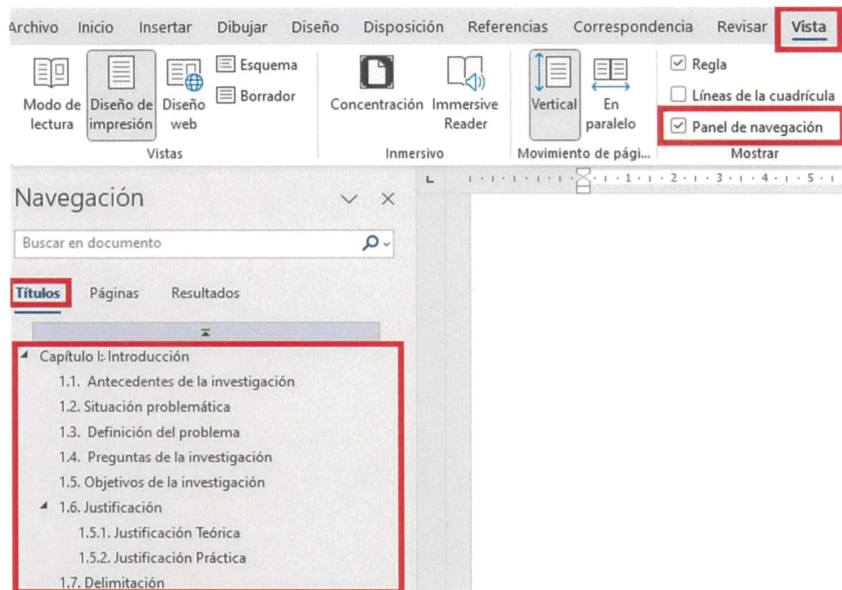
Archivo Inicio Insertar Dibujar Diseño Disposición Referencias Correspondencia Revisar Vista

Modo de lectura
Diseño de impresión
Diseño web
Esquema
Borrador
Vistas

Concentración
Immersive Reader
Inmersivo

Vertical
En paralelo
Movimiento de pági...

Regla
Líneas de la cuadrícula
Panel de navegación
Mostrar

Navegación

Buscar en documento

Títulos Páginas Resultados

Capítulo I: Introducción
1.1. Antecedentes de la investigación
1.2. Situación problemática
1.3. Definición del problema
1.4. Preguntas de la investigación
1.5. Objetivos de la investigación
1.6. Justificación
1.5.1. Justificación Teórica
1.5.2. Justificación Práctica
1.7. Delimitación